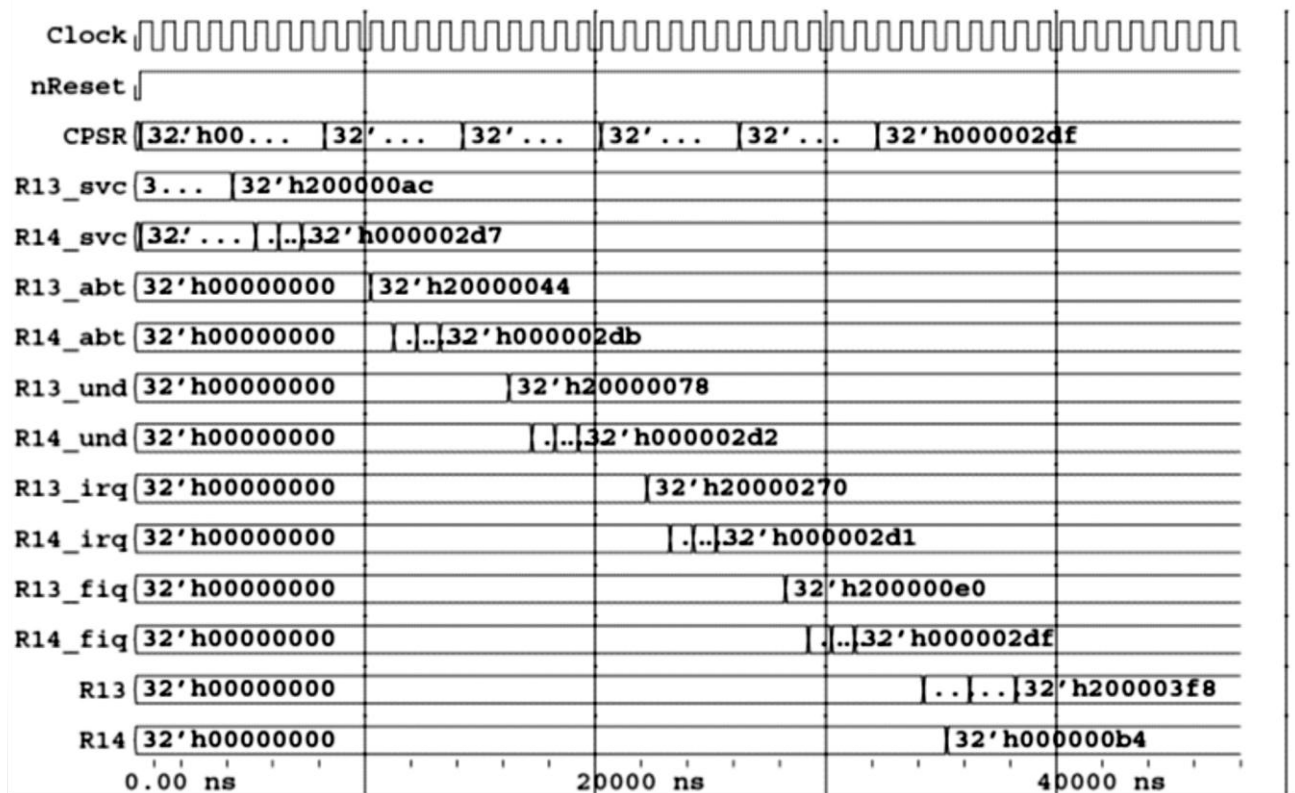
Clock

nReset

CPSR 32'h00... 32'... 32'... 32'... 32'... 32'h000002df

R13_svc 3... 32'h200000ac

R14_svc 32'... . .. 32'h000002d7

R13_abt 32'h00000000 32'h20000044

R14_abt 32'h00000000 . .. 32'h000002db

R13_und 32'h00000000 32'h20000078

R14_und 32'h00000000 . .. 32'h000002d2

R13_irq 32'h00000000 32'h20000270

R14_irq 32'h00000000 . .. 32'h000002d1

R13_fiq 32'h00000000 32'h200000e0

R14_fiq 32'h00000000 . .. 32'h000002df

R13 32'h00000000 .. ... 32'h200003f8

R14 32'h00000000 32'h000000b4

0.00 ns 20000 ns 40000 ns